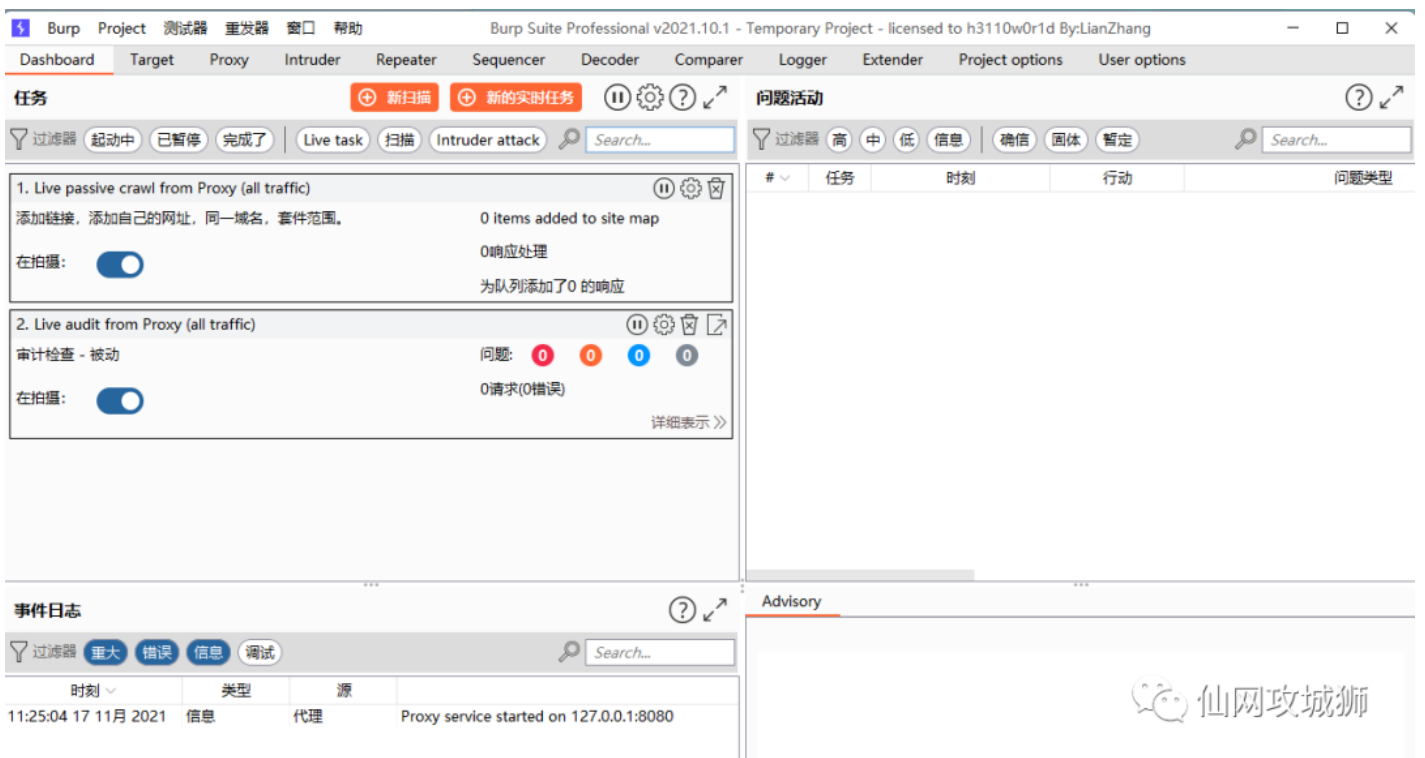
Burp Project 测试器 重发器 窗口 帮助 Burp Suite Professional v2021.10.1 - Temporary Project - licensed to h3110w0r1d By:LianZhang

Dashboard Target Proxy Intruder Repeater Sequencer Decoder Comparer Logger Extender Project options User options

任务 新扫描 新的实时任务

过滤器 起动中 已暂停 完成了 Live task 扫描 Intruder attack Search...

1. Live passive crawl from Proxy (all traffic)

添加链接，添加自己的网址，同一域名，套件范围。

0 items added to site map

在拍摄:

0响应处理

为队列添加了0 的响应

2. Live audit from Proxy (all traffic)

审计检查 - 被动

问题: 0 0 0 0

在拍摄:

0请求(0错误)

详细表示

问题活动

过滤器 高 中 低 信息 确信 固体 暂定 Search...

| # | 任务 | 时刻 | 行动 | 问题类型 |
|---|---|---|---|---|

事件日志

过滤器 重大 错误 信息 调试 Search...

| 时刻 | 类型 | 源 | |
|---|---|---|---|
| 11:25:04 17 11月 2021 | 信息 | 代理 | Proxy service started on 127.0.0.1:8080 |

Advisory

仙网攻城狮